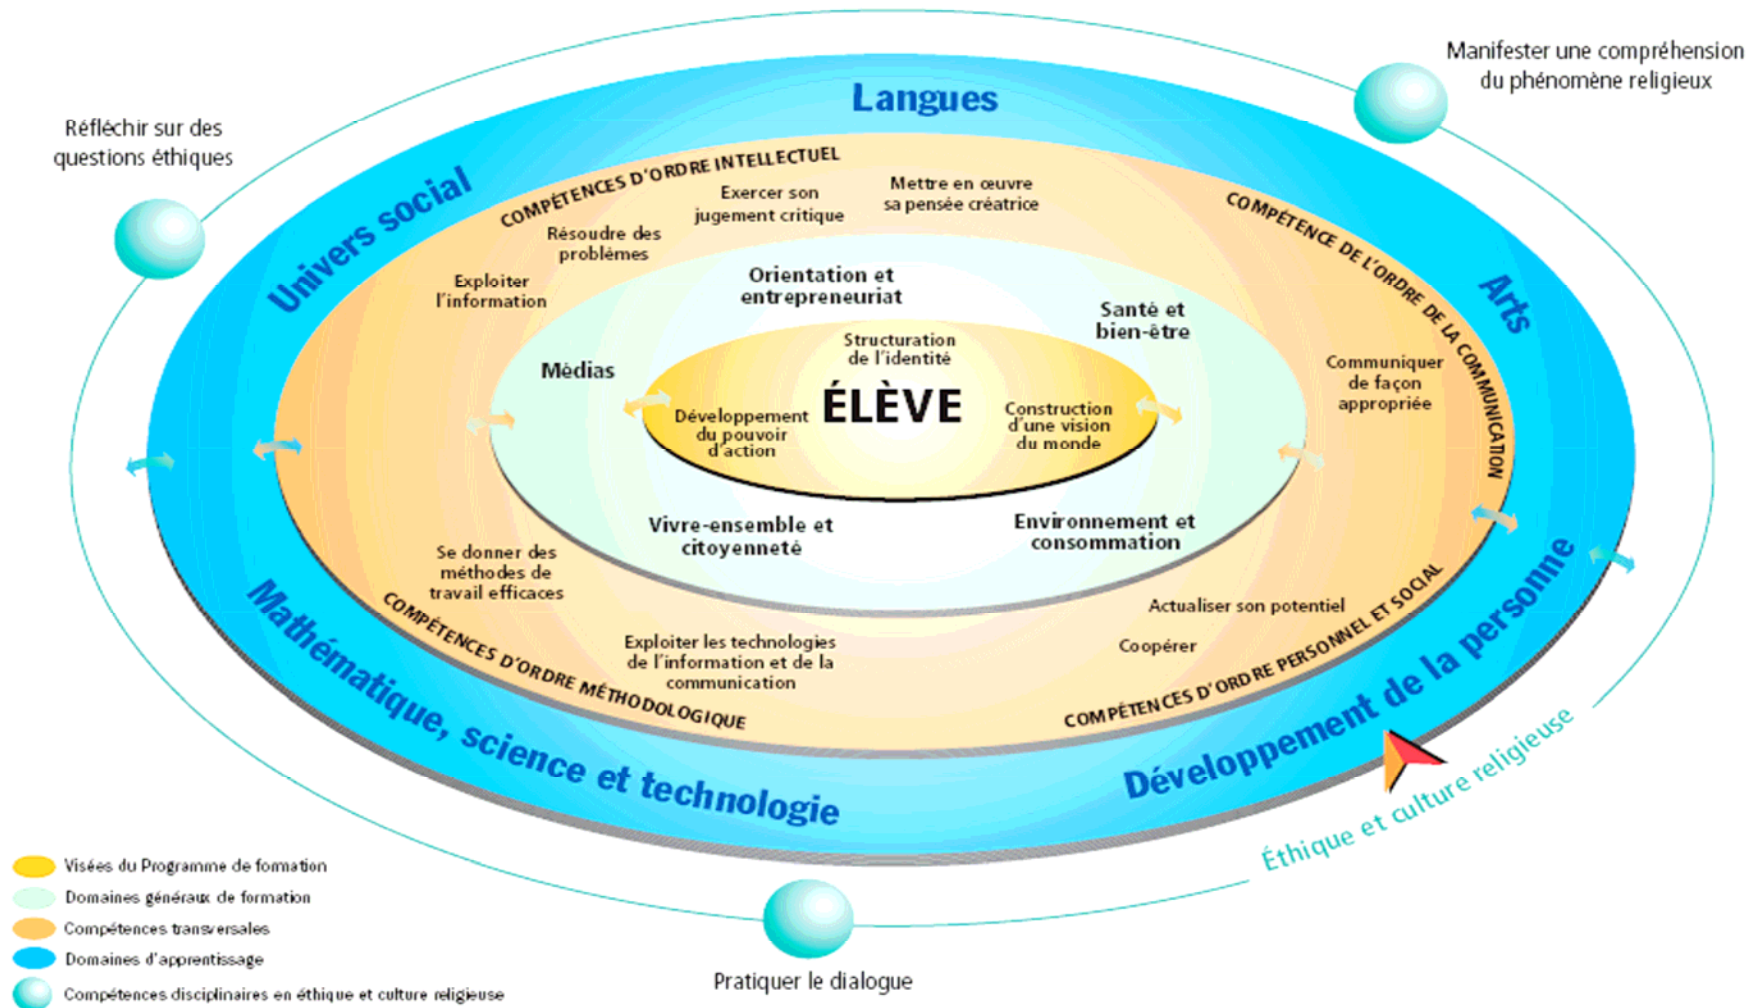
Manifester une compréhension du phénomène religieux

Réfléchir sur des questions éthiques

Langues

Univers social

Arts

COMPÉTENCES D'ORDRE INTELLECTUEL

Exercer son jugement critique

Mettre en œuvre sa pensée créatrice

Résoudre des problèmes

Exploiter l'information

COMPÉTENCE DE L'ORDRE DE LA COMMUNICATION

Orientation et entrepreneuriat

Santé et bien-être

Médias

Structuration de l'identité

ÉLÈVE

Développement du pouvoir d'action

Construction d'une vision du monde

Communiquer de façon appropriée

Vivre-ensemble et citoyenneté

Environnement et consommation

Se donner des méthodes de travail efficaces

Actualiser son potentiel

Coopérer

Exploiter les technologies de l'information et de la communication

COMPÉTENCES D'ORDRE MÉTHODOLOGIQUE

COMPÉTENCES D'ORDRE PERSONNEL ET SOCIAL

Mathématique, science et technologie

Développement de la personne

Éthique et culture religieuse

Visées du Programme de formation
Domaines généraux de formation
Compétences transversales
Domaines d'apprentissage
Compétences disciplinaires en éthique et culture religieuse

Pratiquer le dialogue